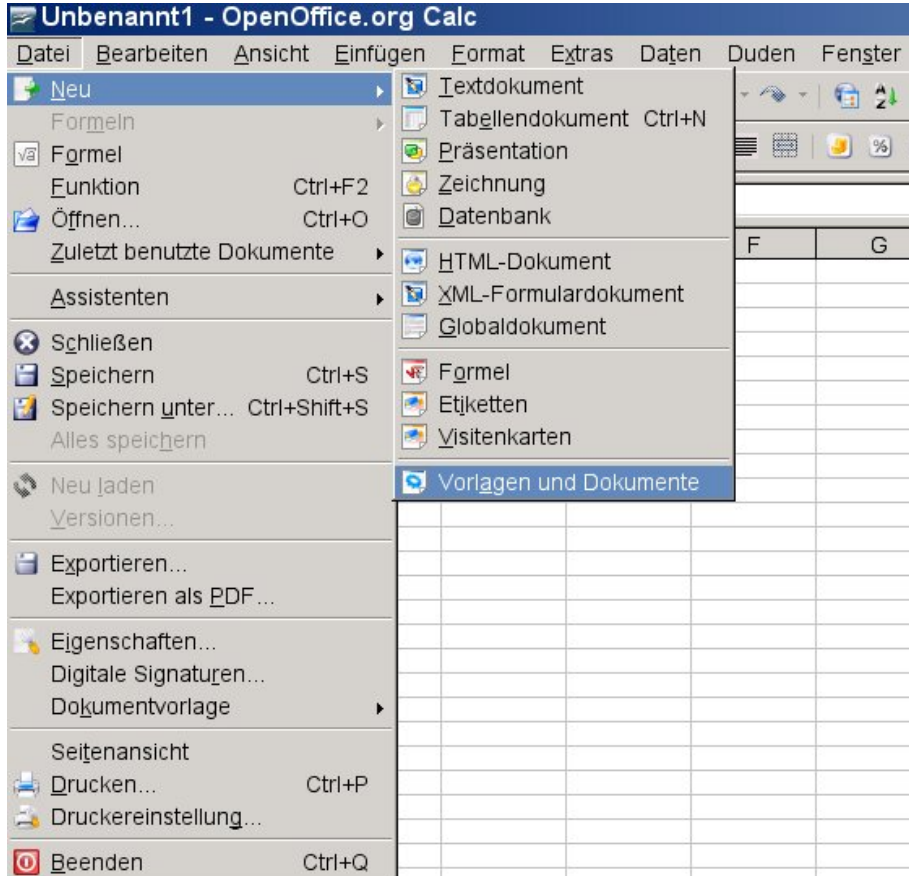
Unbenannt1 - OpenOffice.org Calc

Datei Bearbeiten Ansicht Einfügen Format Extras Daten Duden Fenster

Neu
Formeln
Formel
Funktion Ctrl+F2
Öffnen... Ctrl+O
Zuletzt benutzte Dokumente
Assistenten
Schließen
Speichern Ctrl+S
Speichern unter... Ctrl+Shift+S
Alles speichern
Neu laden
Versionen...
Exportieren...
Exportieren als PDF...
Eigenschaften...
Digitale Signaturen...
Dokumentvorlage
Seitenansicht
Drucken... Ctrl+P
Druckereinstellung...
Beenden Ctrl+Q

Textdokument
Tabellendokument Ctrl+N
Präsentation
Zeichnung
Datenbank
HTML-Dokument
XML-Formulardokument
Globaldokument
Formel
Etiketten
Visitenkarten
Vorlagen und Dokumente

F G